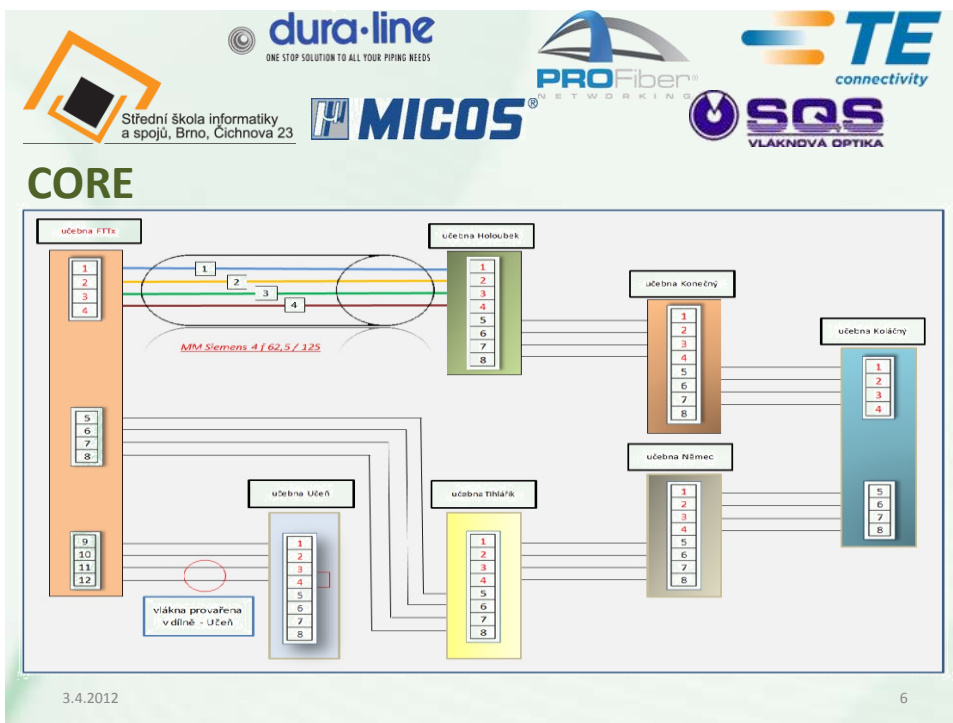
dura·line
ONE STOP SOLUTION TO ALL YOUR PIPING NEEDS

PROFiber®
NETWORKING

TE
connectivity

Střední škola informatiky a spojů, Brno, Čichnova 23

MICOS®

SQS
VLÁKNOVÁ OPTIKA

CORE

učebna FTTx
1
2
3
4
5
6
7
8
9
10
11
12

1
2
3
4

MM Siemens 4 ( 62,5 / 125

učebna Holoubek
1
2
3
4
5
6
7
8

učebna Konečný
1
2
3
4
5
6
7
8

učebna Koláčný
1
2
3
4
5
6
7
8

učebna Němec
1
2
3
4
5
6
7
8

učebna Učeň
1
2
3
4
5
6
7
8

učebna Tihlářík
1
2
3
4
5
6
7
8

vlákna provařena v dílně - Učeň

3.4.2012
6